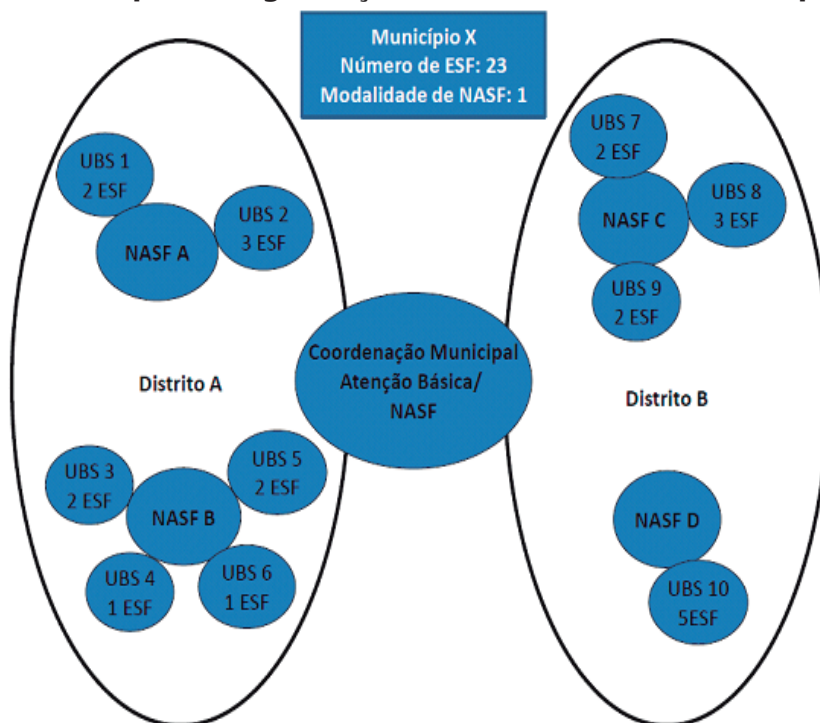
Município X
Número de ESF: 23
Modalidade de NASF: 1

UBS 1
2 ESF

UBS 2
3 ESF

NASF A

Distrito A

UBS 3
2 ESF

UBS 5
2 ESF

NASF B

UBS 4
1 ESF

UBS 6
1 ESF

Coordenação Municipal
Atenção Básica/
NASF

UBS 7
2 ESF

NASF C

UBS 8
3 ESF

UBS 9
2 ESF

Distrito B

NASF D

UBS 10
5ESF